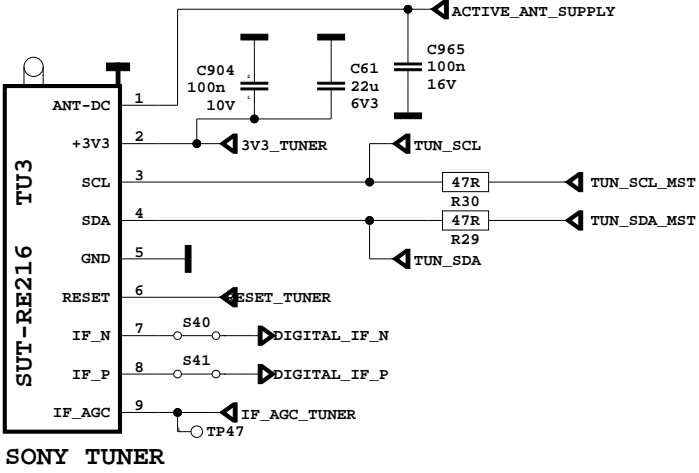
ACTIVE_ANT_SUPPLY

C904
100n
10V

C61
22u
6V3

C965
100n
16V

TU3

SUT-RE216

ANT-DC 1
+3V3 2
SCL 3
SDA 4
GND 5
RESET 6
IF_N 7
IF_P 8
IF_AGC 9

3V3_TUNER

TUN_SCL

47R
R30

TUN_SCL_MST

47R
R29

TUN_SDA_MST

TUN_SDA

RESET_TUNER

S40
DIGITAL_IF_N

S41
DIGITAL_IF_P

IF_AGC_TUNER

TP47

SONY TUNER